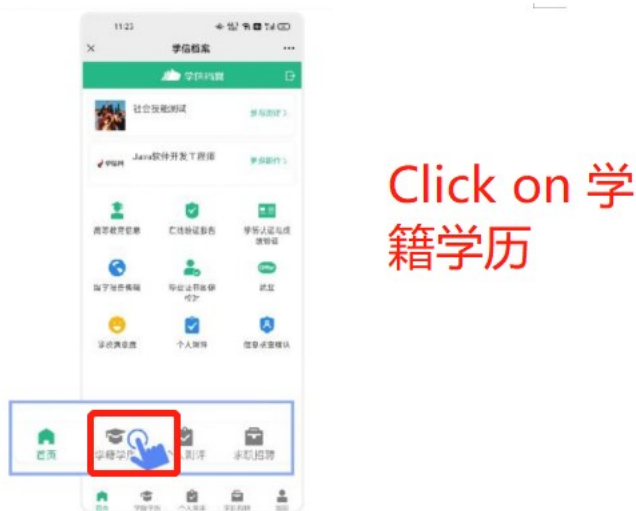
11:23

学信档案

学信档案

社会技能测试

Java软件开发工程师

高等教育信息

在线验证报告

学历认证与成绩验证

留学服务网

毕业证书

就业

学信满意度

个人测评

信息核查服务

首页

学籍学历

个人测评

求职招聘

Click on 学籍学历